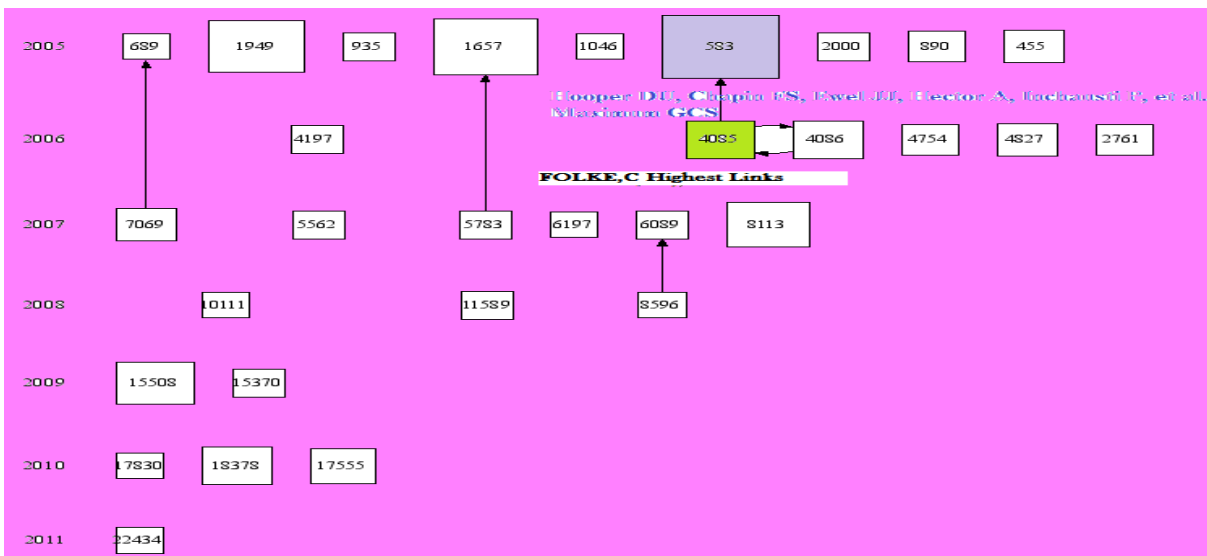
2005 689 1949 935 1657 1046 583 2000 890 455

Hooper DU, Chapin FS, Ewel JJ, Hector A, Inchausti P, et al. Maximum GCS

2006 4197 4085 4086 4754 4827 2761

FOLKE,C Highest Links

2007 7069 5562 5783 6197 6089 8113

2008 10111 11589 8596

2009 15508 15370

2010 17830 18378 17555

2011 22434